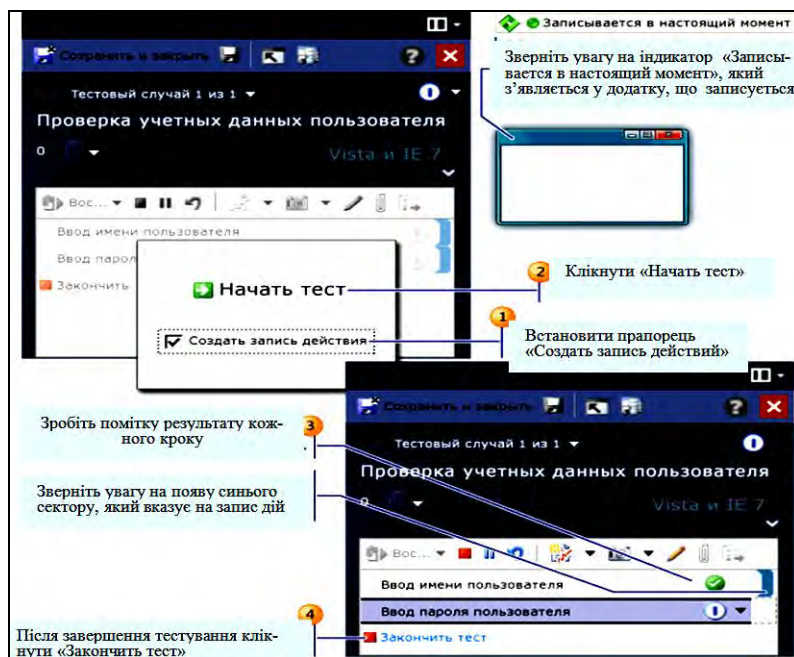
Сохранить и закрыть

Тестовый случай 1 из 1

Проверка учетных данных пользователя

0

Vista и IE 7

Вос...

Ввод имени пользователя

Ввод пароля

Закончить

Записывается в настоящий момент

Зверніть увагу на індикатор «Записывается в настоящий момент», який з'являється у додатку, що записується

Начать тест

2 Клікнути «Начать тест»

Создать запись действия

1 Встановити прапорець «Создать запись действий»

Сохранить и закрыть

Зробіть помітку результату кожного кроку

3

Тестовый случай 1 из 1

Проверка учетных данных пользователя

Зверніть увагу на появу синього сектору, який вказує на запис дій

0

Vista и IE 7

Вос...

Ввод имени пользователя

Ввод пароля пользователя

4

Після завершення тестування клікнути «Закончить тест»

Закончить тест